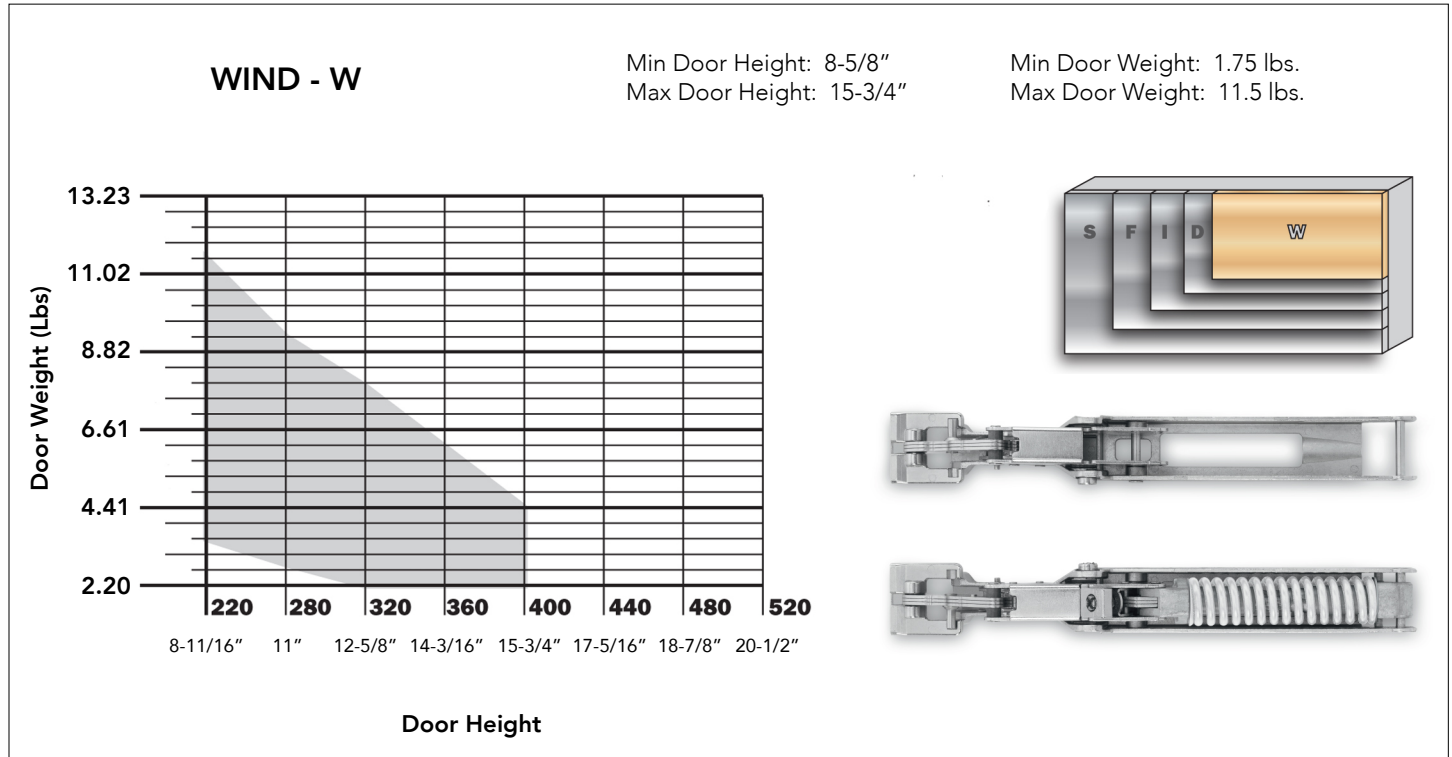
WIND - W

Min Door Height: 8-5/8″
Max Door Height: 15-3/4″

Min Door Weight: 1.75 lbs.
Max Door Weight: 11.5 lbs.

Door Weight (Lbs)

13.23
11.02
8.82
6.61
4.41
2.20

220 280 320 360 400 440 480 520

8-11/16″ 11″ 12-5/8″ 14-3/16″ 15-3/4″ 17-5/16″ 18-7/8″ 20-1/2″

Door Height

S F I D W